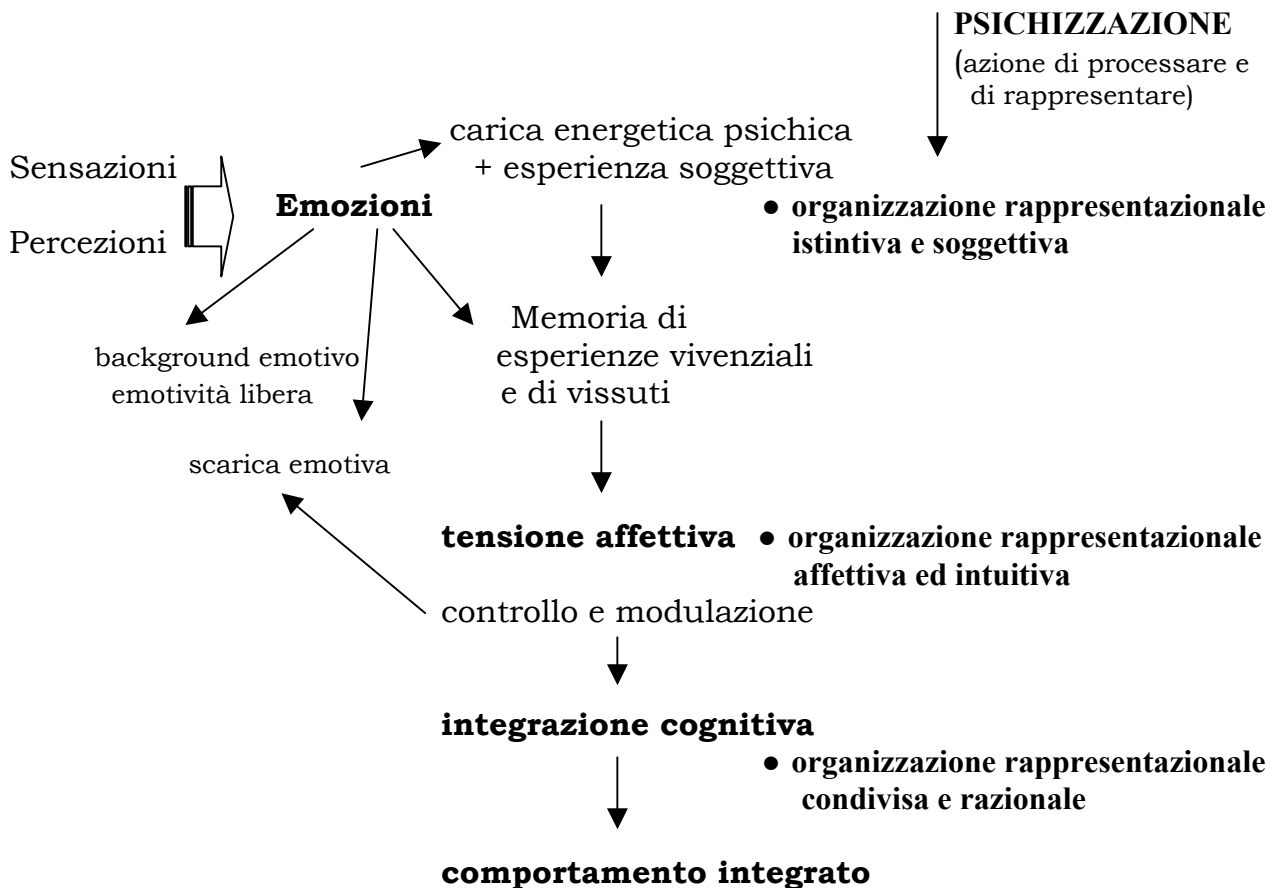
**PSICHIZZAZIONE**
(azione di processare e di rappresentare)

Sensazioni

Percezioni

**Emozioni**

carica energetica psichica
+ esperienza soggettiva

● **organizzazione rappresentazionale istintiva e soggettiva**

background emotivo
emotività libera

Memoria di
esperienze vivenziali
e di vissuti

scarica emotiva

**tensione affettiva** ● **organizzazione rappresentazionale affettiva ed intuitiva**

controllo e modulazione

**integrazione cognitiva**

● **organizzazione rappresentazionale condivisa e razionale**

**comportamento integrato**